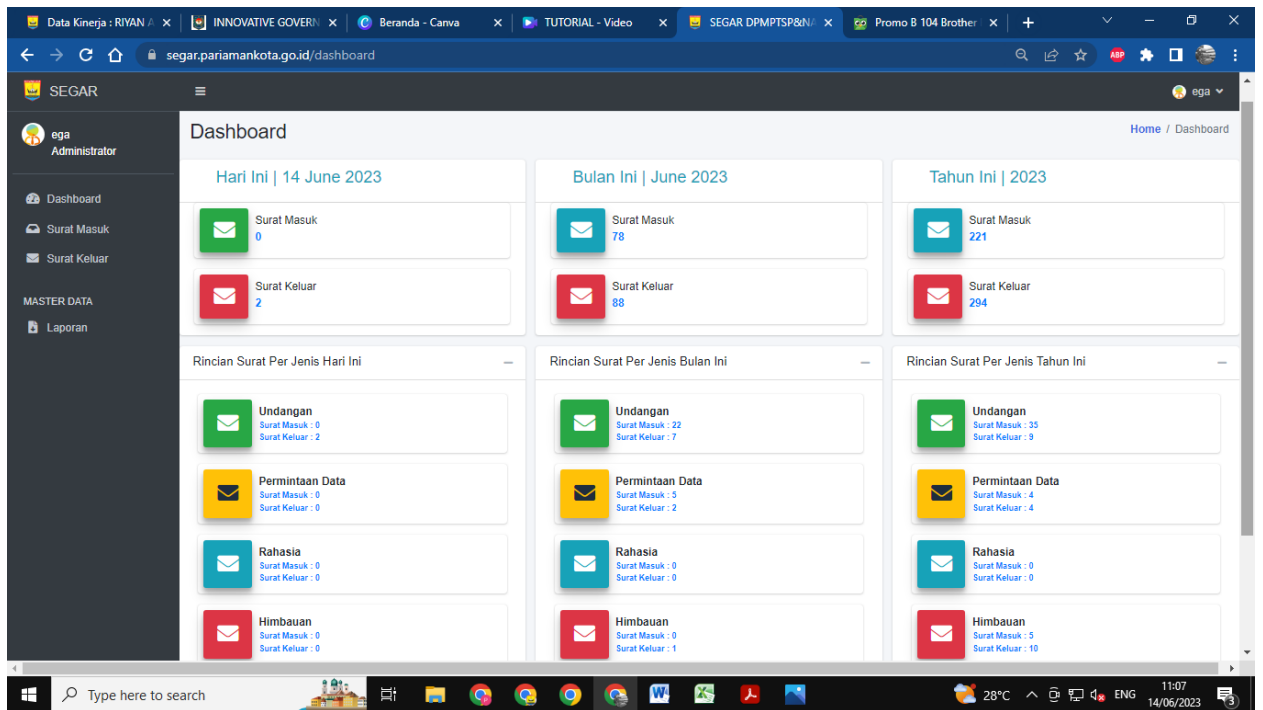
Data Kinerja : RIYAN A ×
INNOVATIVE GOVERN ×
Beranda - Canva ×
TUTORIAL - Video ×
SEGAR DPMPTSP&NA ×
Promo B 104 Brother ×
+

segar.pariamankota.go.id/dashboard

SEGAR
ega

ega
Administrator

Dashboard
Surat Masuk
Surat Keluar

MASTER DATA
Laporan

Dashboard
Home / Dashboard

Hari Ini | 14 June 2023
Surat Masuk
0
Surat Keluar
2

Bulan Ini | June 2023
Surat Masuk
78
Surat Keluar
88

Tahun Ini | 2023
Surat Masuk
221
Surat Keluar
294

Rincian Surat Per Jenis Hari Ini
Undangan
Surat Masuk : 0
Surat Keluar : 2
Permintaan Data
Surat Masuk : 0
Surat Keluar : 0
Rahasia
Surat Masuk : 0
Surat Keluar : 0
Himbauan
Surat Masuk : 0
Surat Keluar : 0

Rincian Surat Per Jenis Bulan Ini
Undangan
Surat Masuk : 22
Surat Keluar : 7
Permintaan Data
Surat Masuk : 5
Surat Keluar : 2
Rahasia
Surat Masuk : 0
Surat Keluar : 0
Himbauan
Surat Masuk : 0
Surat Keluar : 1

Rincian Surat Per Jenis Tahun Ini
Undangan
Surat Masuk : 35
Surat Keluar : 9
Permintaan Data
Surat Masuk : 4
Surat Keluar : 4
Rahasia
Surat Masuk : 0
Surat Keluar : 0
Himbauan
Surat Masuk : 5
Surat Keluar : 10

Type here to search
28°C ENG 11:07 14/06/2023 3